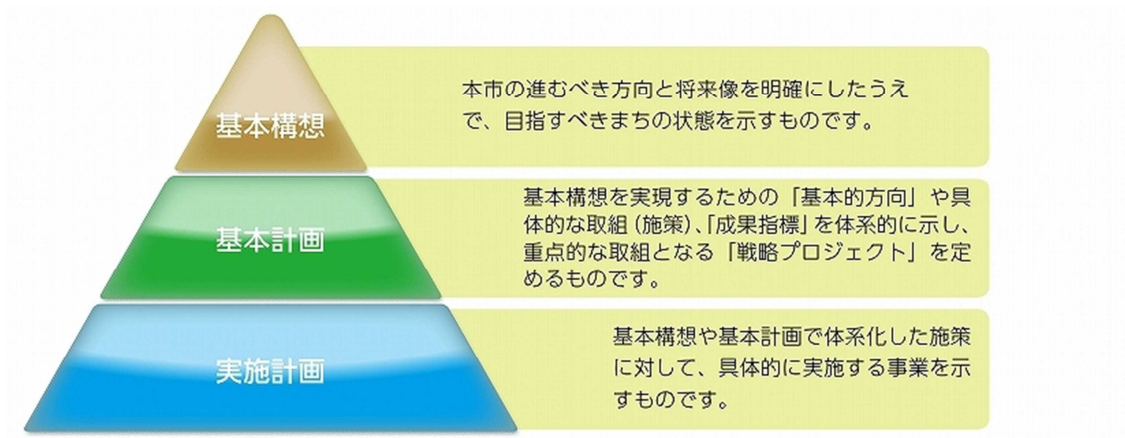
基本構想

本市の進むべき方向と将来像を明確にしたうえで、目指すべきまちの状態を示すものです。

基本計画

基本構想を実現するための「基本的方向」や具体的な取組（施策）、「成果指標」を体系的に示し、重点的な取組となる「戦略プロジェクト」を定めるものです。

実施計画

基本構想や基本計画で体系化した施策に対して、具体的に実施する事業を示すものです。